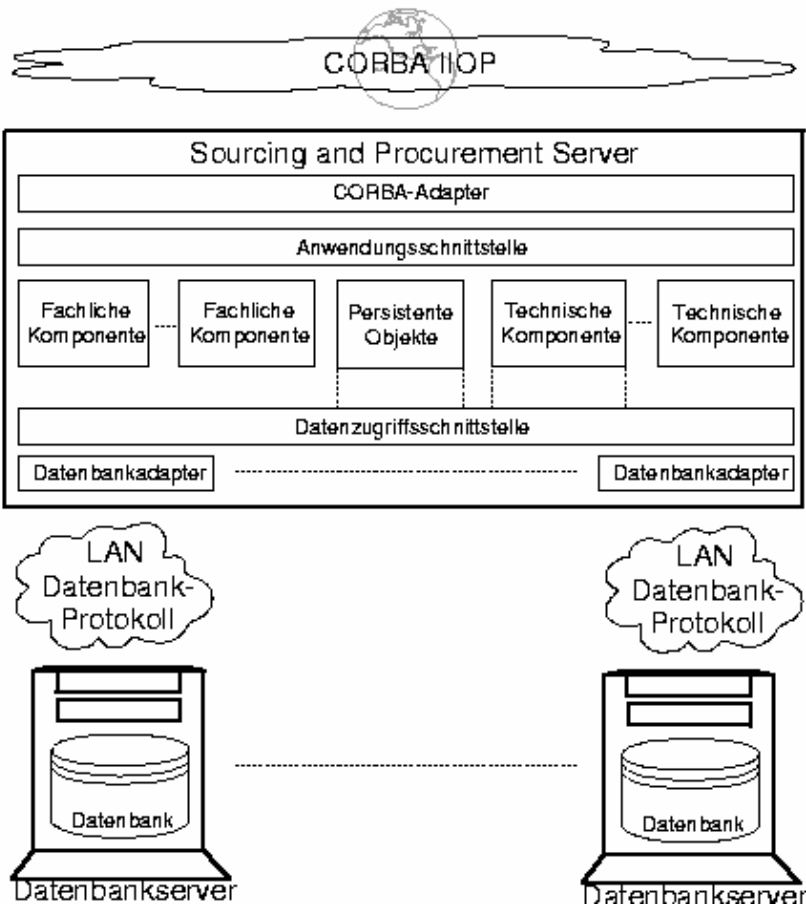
CORBA IIOP

Sourcing and Procurement Server

CORBA-Adapter

Anwendungsschnittstelle

Fachliche Komponente

Fachliche Komponente

Persistente Objekte

Technische Komponente

Technische Komponente

Datenzugriffsschnittstelle

Datenbankadapter

Datenbankadapter

LAN Datenbank-Protokoll

LAN Datenbank-Protokoll

Datenbank

Datenbank

Datenbankserver

Datenbankserver